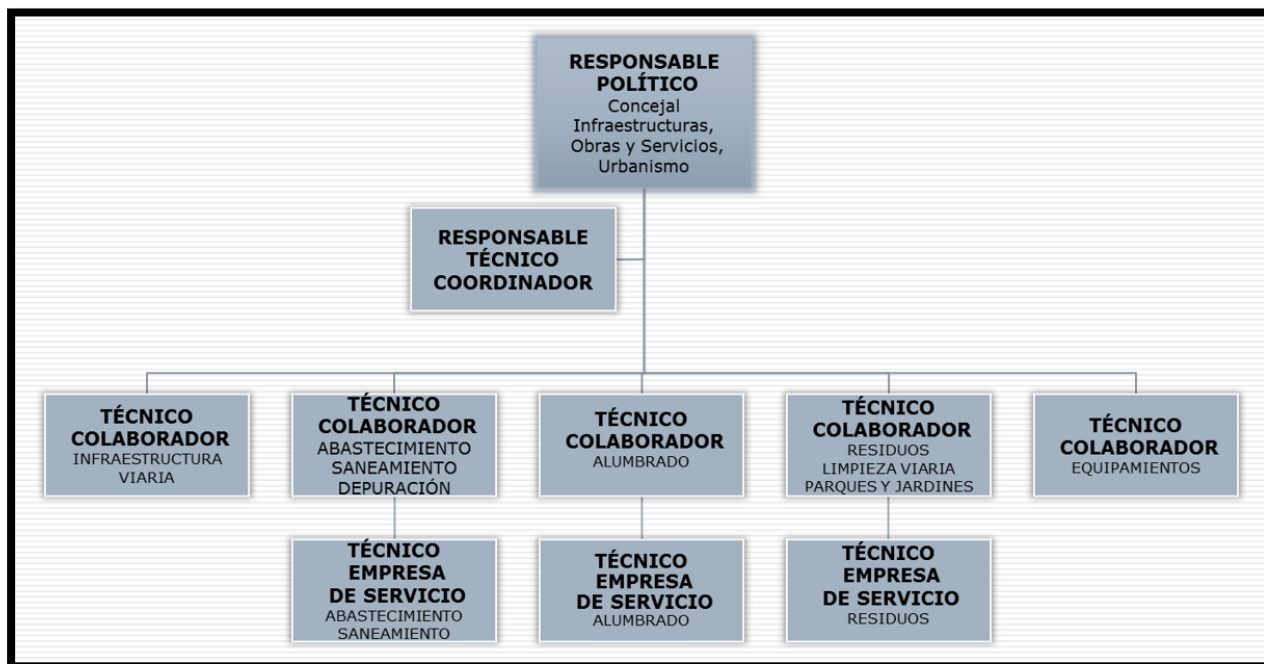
RESPONSABLE POLÍTICO
Concejal Infraestructuras, Obras y Servicios, Urbanismo

RESPONSABLE TÉCNICO COORDINADOR

TÉCNICO COLABORADOR
INFRAESTRUCTURA VIARIA

TÉCNICO COLABORADOR
ABASTECIMIENTO SANEAMIENTO DEPURACIÓN

TÉCNICO COLABORADOR
ALUMBRADO

TÉCNICO COLABORADOR
RESIDUOS LIMPIEZA VIARIA PARQUES Y JARDINES

TÉCNICO COLABORADOR
EQUIPAMIENTOS

TÉCNICO EMPRESA DE SERVICIO
ABASTECIMIENTO SANEAMIENTO

TÉCNICO EMPRESA DE SERVICIO
ALUMBRADO

TÉCNICO EMPRESA DE SERVICIO
RESIDUOS